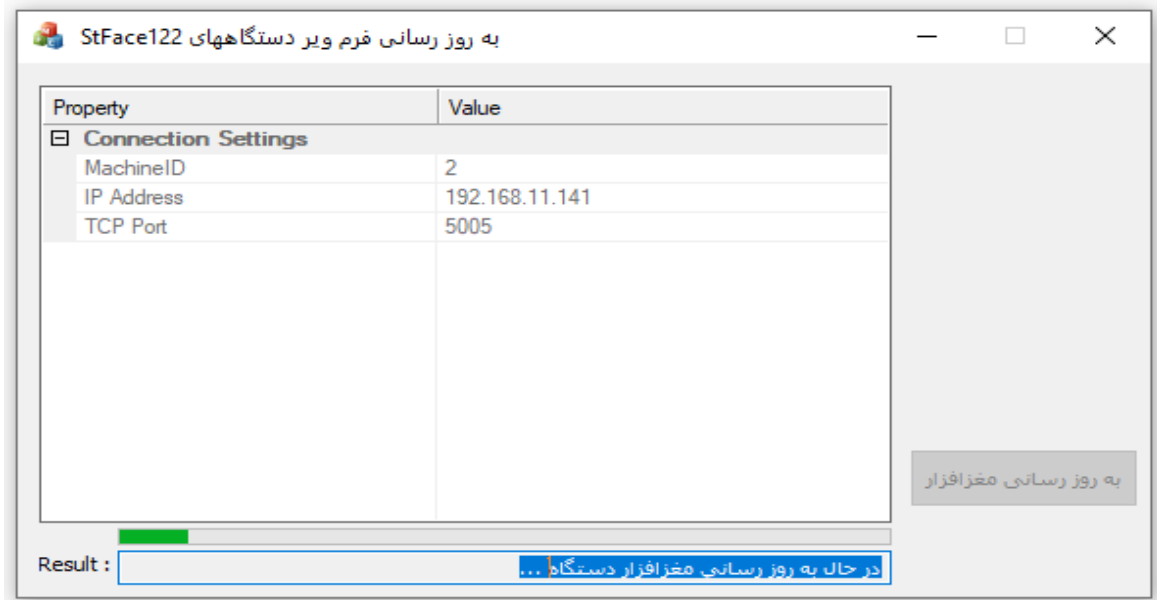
به روز رسانی فرم ویر دستگاههای StFace122

| Property | Value |
|---|---|
| ⊟ Connection Settings | |
| MachineID | 2 |
| IP Address | 192.168.11.141 |
| TCP Port | 5005 |

به روز رسانی مغزافزار

Result : در حال به روز رسانی مغزافزار دستگاه ...